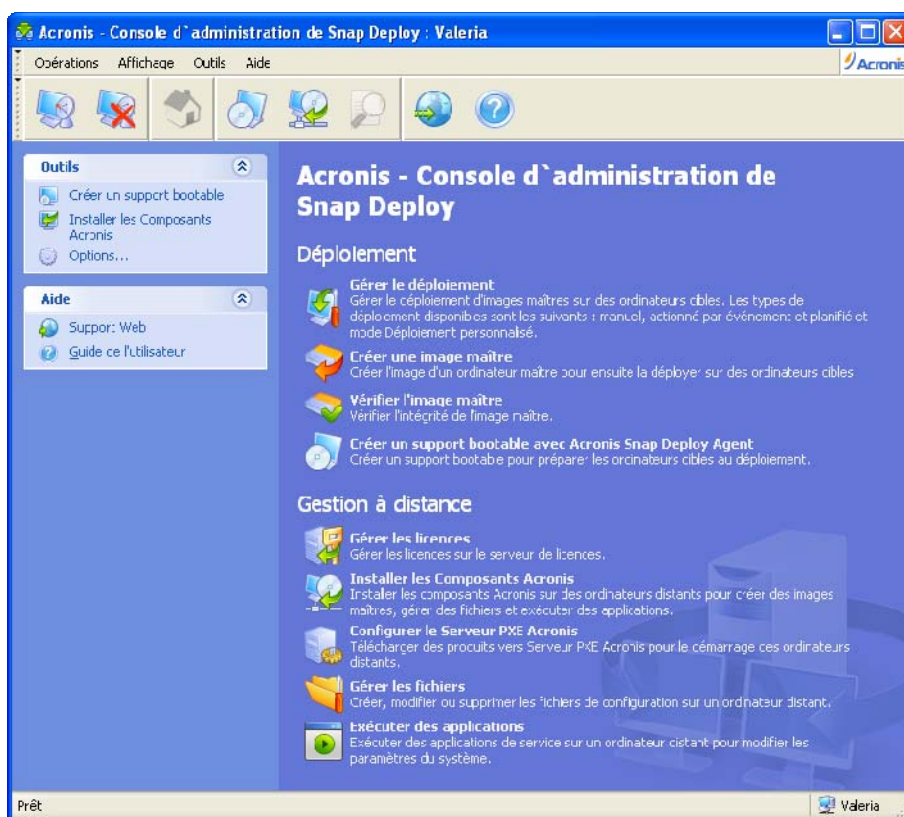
Acronis - Console d`administration de Snap Deploy : Valeria

Opérations Affichage Outils Aide

Acronis

Outils

Créer un support bootable

Installer les Composants Acronis

Options...

Aide

Support Web

Guide de l'utilisateur

Acronis - Console d`administration de Snap Deploy

Déploiement

Gérer le déploiement
Gérer le déploiement d'images maîtres sur des ordinateurs cibles. Les types de déploiement disponibles sont les suivants : manuel, actionné par événement et planifié et mode Déploiement personnalisé.

Créer une image maître
Créer l'image d'un ordinateur maître pour ensuite la déployer sur des ordinateurs cibles

Vérifier l'image maître
Vérifier l'intégrité de l'image maître.

Créer un support bootable avec Acronis Snap Deploy Agent
Créer un support bootable pour préparer les ordinateurs cibles au déploiement.

Gestion à distance

Gérer les licences
Gérer les licences sur le serveur de licences.

Installer les Composants Acronis
Installer les composants Acronis sur des ordinateurs distants pour créer des images maîtres, gérer des fichiers et exécuter des applications.

Configurer le Serveur PXE Acronis
Télécharger des produits vers Serveur PXE Acronis pour le démarrage des ordinateurs distants.

Gérer les fichiers
Créer, modifier ou supprimer les fichiers de configuration sur un ordinateur distant.

Exécuter des applications
Exécuter des applications de service sur un ordinateur distant pour modifier les paramètres du système.

Prêt

Valeria